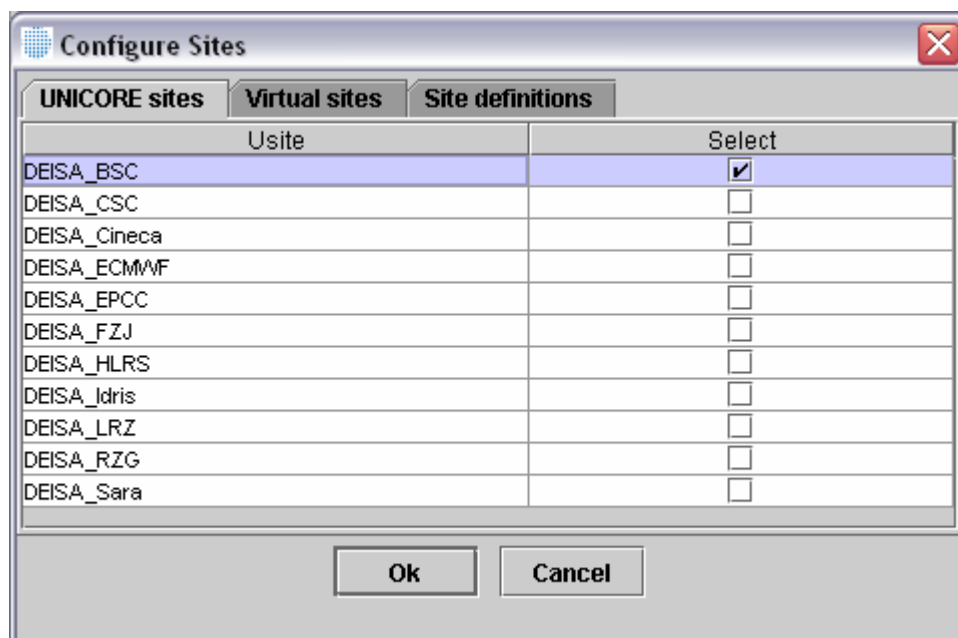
Configure Sites

UNICORE sites | Virtual sites | Site definitions

| Usite | Select |
|---|---|
| DEISA_BSC | ✔ |
| DEISA_CSC | |
| DEISA_Cineca | |
| DEISA_ECMWF | |
| DEISA_EPCC | |
| DEISA_FZJ | |
| DEISA_HLRS | |
| DEISA_Idris | |
| DEISA_LRZ | |
| DEISA_RZG | |
| DEISA_Sara | |

Ok Cancel